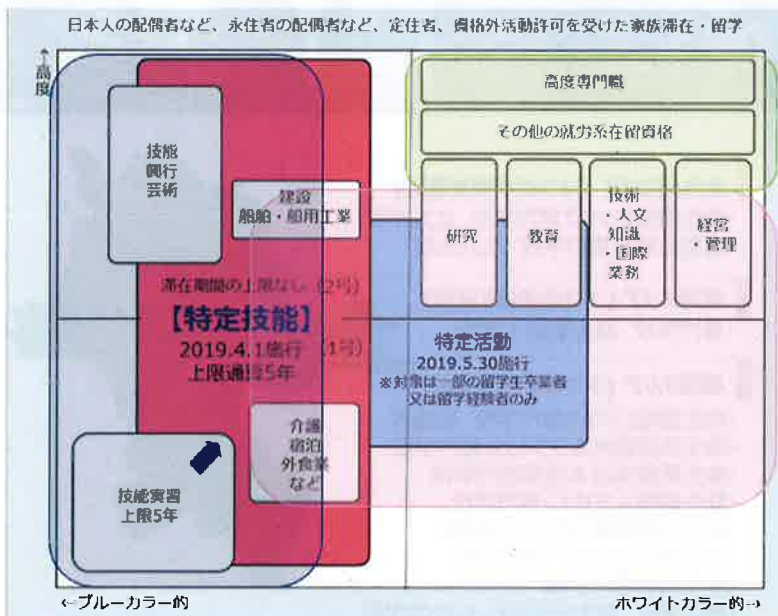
日本人の配偶者など、永住者の配偶者など、定住者、資格外活動許可を受けた家族滞在・留学

↑
高度

高度専門職

その他の就労系在留資格

技能
興行
芸術

建設
船舶・舶用工業

研究

教育

技術
・人文
知識
・国際
業務

経営
・管理

滞在期間の上限なし（2号）

【特定技能】
2019.4.1施行（1号）
上限通算5年

特定活動
2019.5.30施行
※対象は一部の留学生卒業者
又は留学経験者のみ

介護
宿泊
外食業
など

技能実習
上限5年

←ブルーカラー的

ホワイトカラー的→